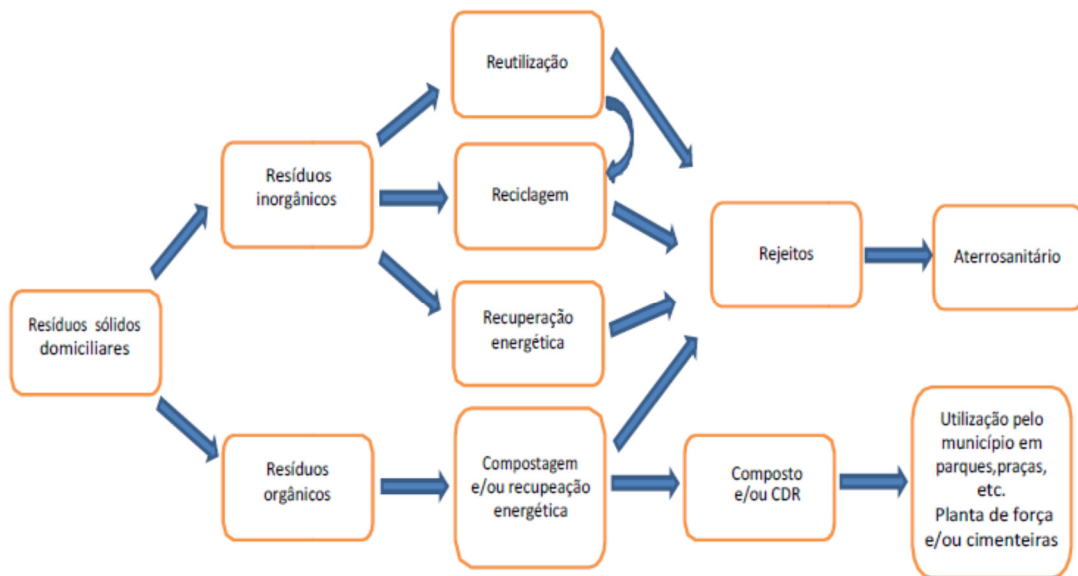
Resíduos sólidos domiciliares

Resíduos inorgânicos

Resíduos orgânicos

Reutilização

Reciclagem

Recuperação energética

Compostagem e/ou recupeação energética

Rejeitos

Aterrosanitário

Composto e/ou CDR

Utilização pelo município em parques,praças, etc.
Planta de força e/ou cimenteiras